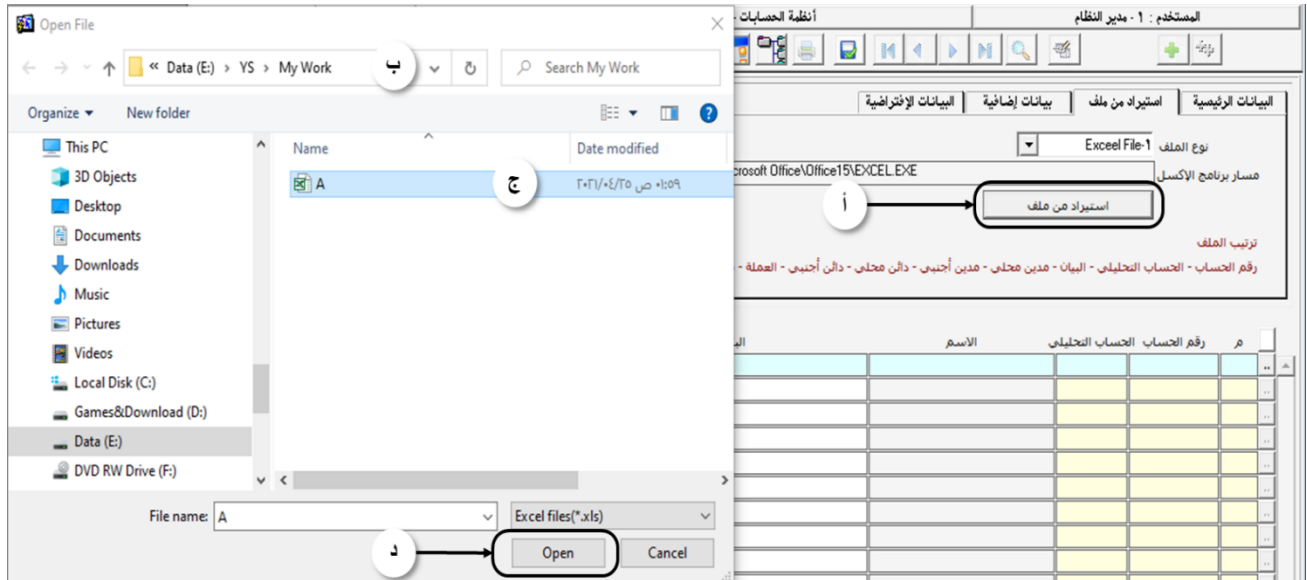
Open File

« Data (E:) › YS › My Work

ب

Search My Work

Organize ▾ New folder

This PC
3D Objects
Desktop
Documents
Downloads
Music
Pictures
Videos
Local Disk (C:)
Games&Download (D:)
Data (E:)
DVD RW Drive (F:)

Name

Date modified

A

ج

٠١:٥٩ ص ٢٠٢١/٠٤/٢٥

File name: A

Excel files(*.xls)

د

Open

Cancel

المستخدم : 1 - مدير النظام

أنظمة الحسابات

البيانات الرئيسية

استيراد من ملف

بيانات إضافية

البيانات الإفتراضية

نوع الملف

Exceel File-1

مسار برنامج الإكسل

rosoft Office\Office15\EXCEL.EXE

أ

استيراد من ملف

ترتيب الملف

رقم الحساب - الحساب التحليلي - البيان - مدين محلي - مدين أجنبي - دائن محلي - دائن أجنبي - العملة -

م

رقم الحساب

الحساب التحليلي

الاسم